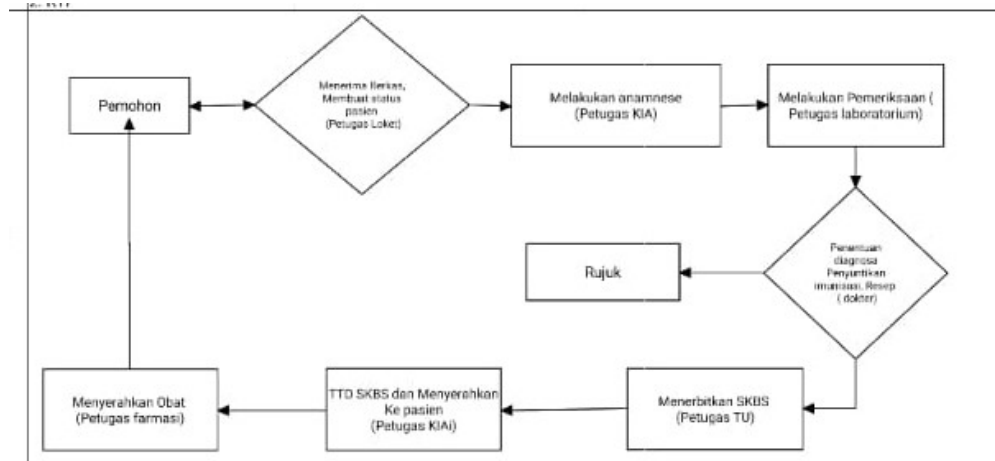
Pemohon

Menerima Berkas, Membuat status pasien (Petugas Loket)

Melakukan anamnese (Petugas KIA)

Melakukan Pemeriksaan ( Petugas laboratorium)

Penentuan diagnosa Penyuntikan imunisasi, Resep ( dokter)

Rujuk

Menerbitkan SKBS (Petugas TU)

TTD SKBS dan Menyerahkan Ke pasien (Petugas KIAi)

Menyerahkan Obat (Petugas farmasi)